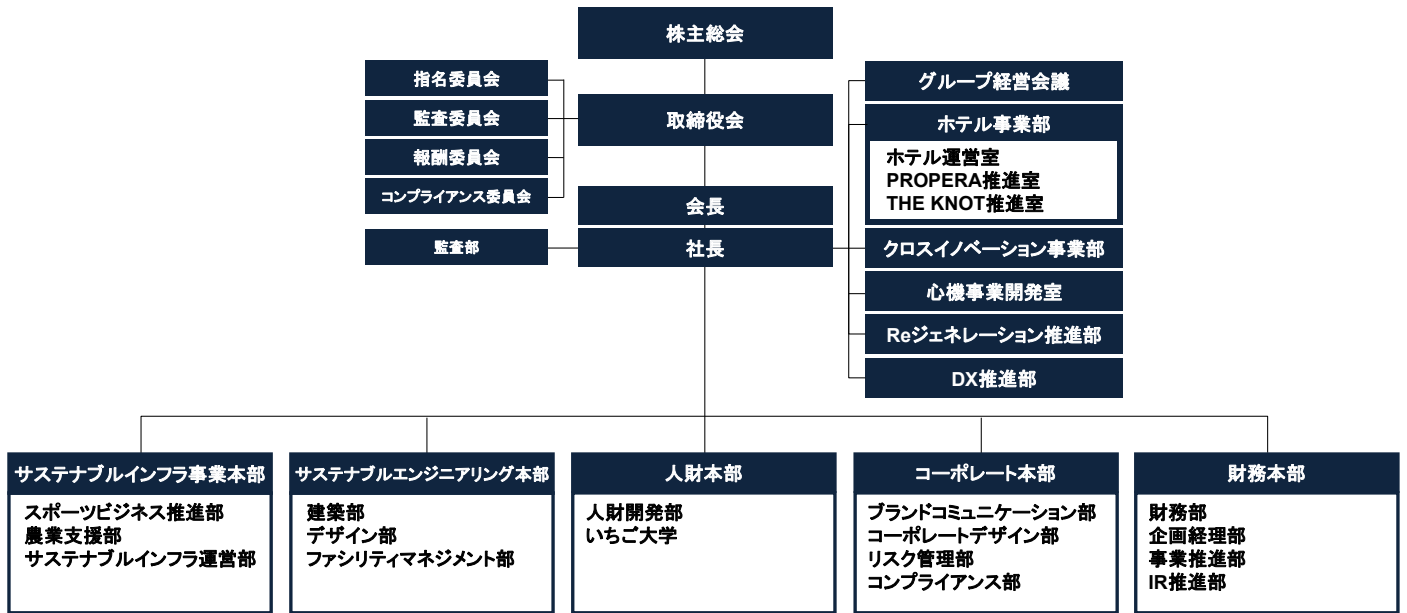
株主総会

指名委員会
監査委員会
報酬委員会
コンプライアンス委員会

取締役会

会長

監査部

社長

グループ経営会議

ホテル事業部
ホテル運営室
PROPERA推進室
THE KNOT推進室

クロスイノベーション事業部

心機事業開発室

Reジェネレーション推進部

DX推進部

サステナブルインフラ事業本部
スポーツビジネス推進部
農業支援部
サステナブルインフラ運営部

サステナブルエンジニアリング本部
建築部
デザイン部
ファシリティマネジメント部

人財本部
人財開発部
いちご大学

コーポレート本部
ブランドコミュニケーション部
コーポレートデザイン部
リスク管理部
コンプライアンス部

財務本部
財務部
企画経理部
事業推進部
IR推進部